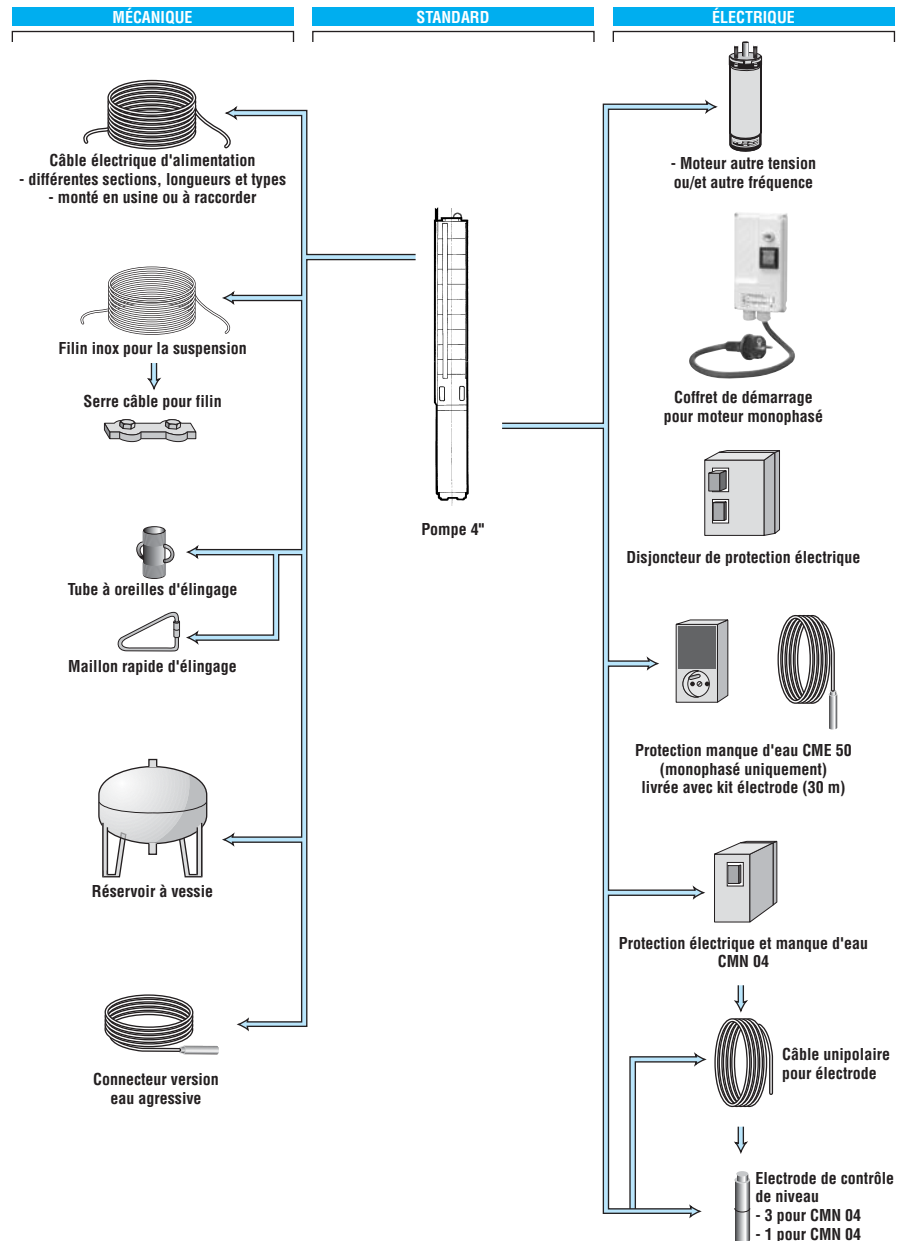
MÉCANIQUE

STANDARD

ÉLECTRIQUE

Câble électrique d'alimentation
- différentes sections, longueurs et types
- monté en usine ou à raccorder

Filin inox pour la suspension

Serre câble pour filin

Tube à oreilles d'élingage

Maillon rapide d'élingage

Réservoir à vessie

Connecteur version eau agressive

Pompe 4"

- Moteur autre tension ou/et autre fréquence

Coffret de démarrage pour moteur monophasé

Disjoncteur de protection électrique

Protection manque d'eau CME 50 (monophasé uniquement) livrée avec kit électrode (30 m)

Protection électrique et manque d'eau CMN 04

Câble unipolaire pour électrode

Electrode de contrôle de niveau
- 3 pour CMN 04
- 1 pour CMN 04